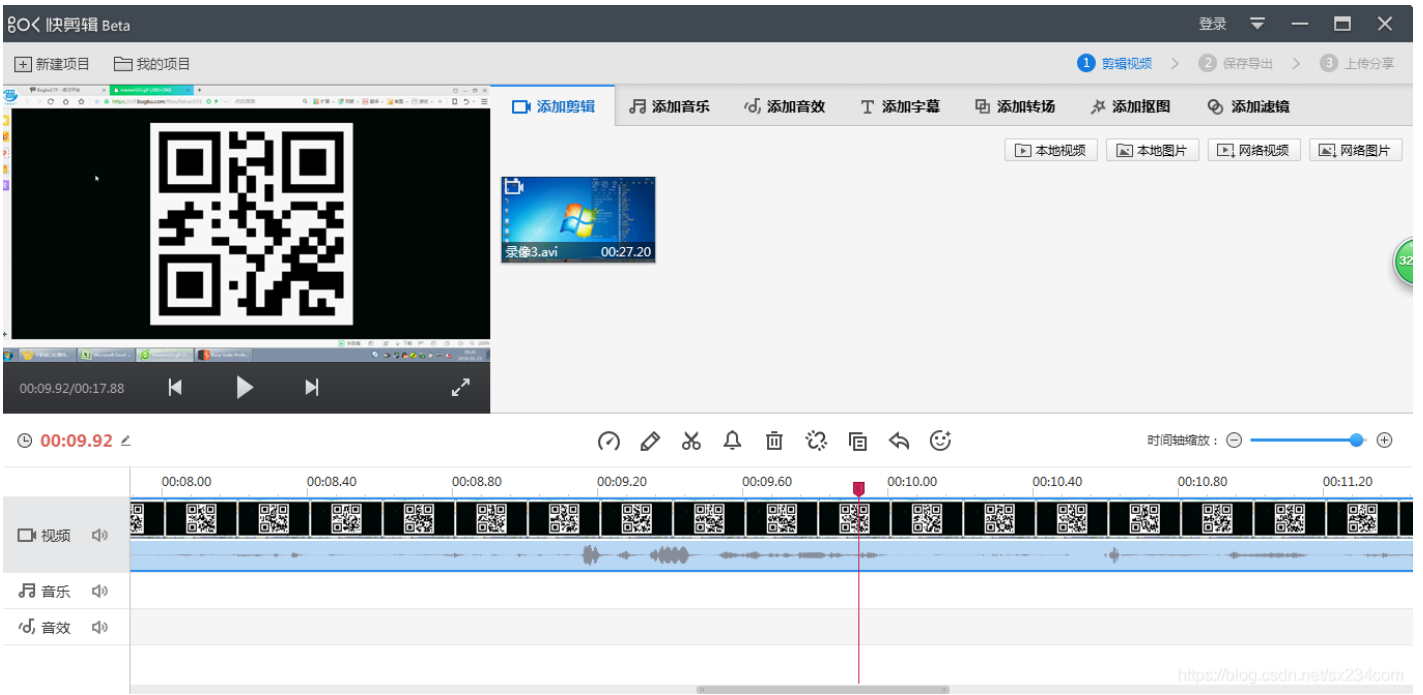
快剪辑 Beta
登录

新建项目
我的项目
1 剪辑视频
2 保存导出
3 上传分享

添加剪辑
添加音乐
添加音效
添加字幕
添加转场
添加抠图
添加滤镜

本地视频
本地图片
网络视频
网络图片

录像3.avi
00:27.20

00:09.92/00:17.88

00:09.92

时间轴缩放：

00:08.00
00:08.40
00:08.80
00:09.20
00:09.60
00:10.00
00:10.40
00:10.80
00:11.20

视频
音乐
音效

https://blog.csdn.net/sx234com